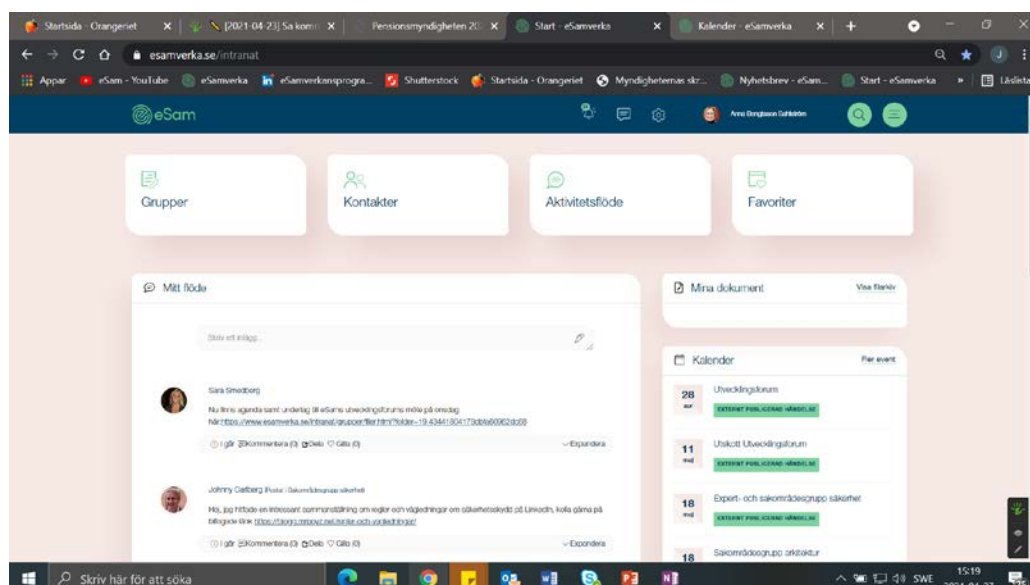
Startsida - Orangeriet | [2021-04-23] Sa kom | Pensionsmyndigheten 20 | Start - eSamverka | Kalender - eSamverka | +

esamverka.se/intranat

Appar | eSam - YouTube | eSamverka | eSamverkansprogra... | Shutterstock | Startsida - Orangeriet | Myndigheternas skr... | Nyhetsbrev - eSam... | Start - eSamverka | » | Läslista

eSam

Anna Bengtsson Gahlström

Grupper

Kontakter

Aktivitetsflöde

Favoriter

Mitt flöde

Skriv ett inlägg...

Sara Smedberg

Nu finns agenda samt underlag till eSams utvecklingsforums möte på onsdag här https://www.esamverka.se/intranat/grupper/filer.html?folder=19.43441804173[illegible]

I går Kommentera (0) Dela Gilla (0) Expandera

Johnny Carlberg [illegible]

Hej, jag hittade en intressant sammanställning om regler och vägledningar om säkerhetsskydd på LinkedIn, kolla gärna på bifogade länk https://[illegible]

I går Kommentera (0) Dela Gilla (0) Expandera

Mina dokument

Visa filarkiv

Kalender

Fler event

28 apr Utvecklingsforum EXTERNT PUBLICERAD HÄNDELSE

11 maj Utskott Utvecklingsforum EXTERNT PUBLICERAD HÄNDELSE

18 maj Expert- och sakområdesgrupp säkerhet EXTERNT PUBLICERAD HÄNDELSE

18 Sakområdesgrupp arkitektur

Skriv här för att söka

SWE 15:19 2021-04-27